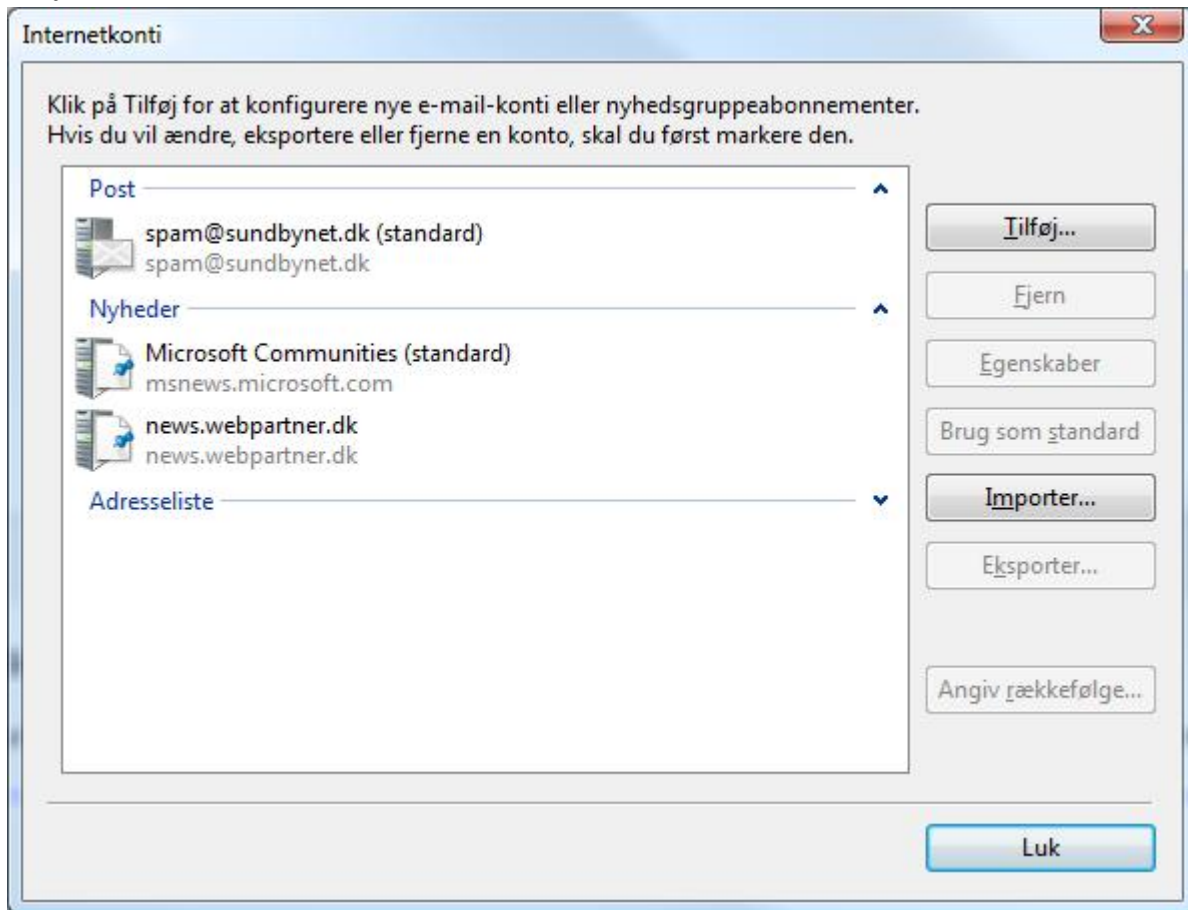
Internetkonti

Klik på Tilføj for at konfigurere nye e-mail-konti eller nyhedsgruppeabonnementer.
Hvis du vil ændre, eksportere eller fjerne en konto, skal du først markere den.

Post

spam@sundbynet.dk (standard)
spam@sundbynet.dk

Nyheder

Microsoft Communities (standard)
msnews.microsoft.com

news.webpartner.dk
news.webpartner.dk

Adresseliste

Tilføj...

Fjern

Egenskaber

Brug som standard

Importer...

Eksporter...

Angiv rækkefølge...

Luk